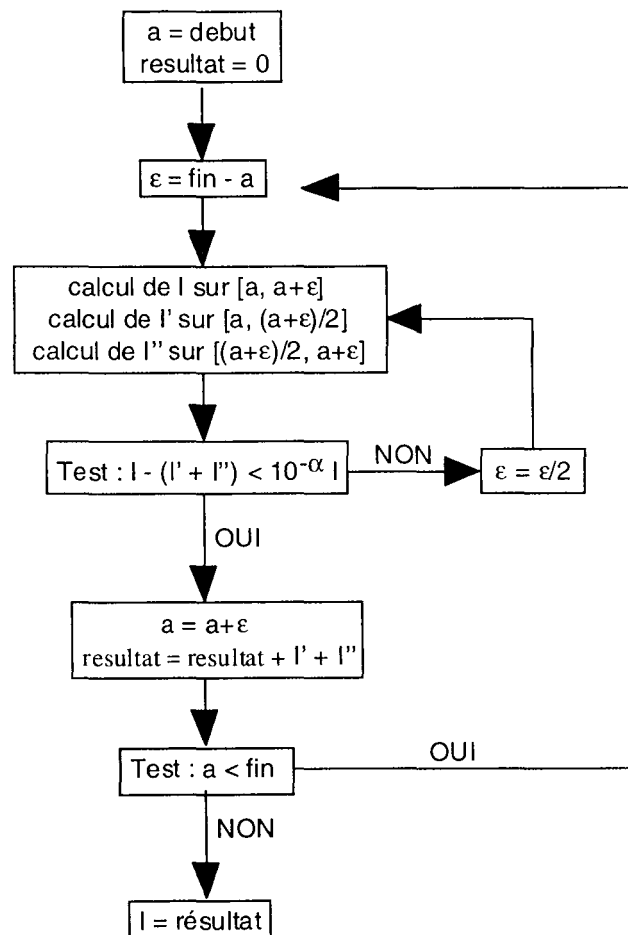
a = debut
resultat = 0

$\varepsilon$ = fin - a

calcul de I sur [a, a+$\varepsilon$]
calcul de I' sur [a, (a+$\varepsilon$)/2]
calcul de I'' sur [(a+$\varepsilon$)/2, a+$\varepsilon$]

Test : I - (I' + I'') < $10^{-\alpha}$ I

NON

$\varepsilon$ = $\varepsilon$/2

OUI

a = a+$\varepsilon$
resultat = resultat + I' + I''

Test : a < fin

OUI

NON

I = résultat